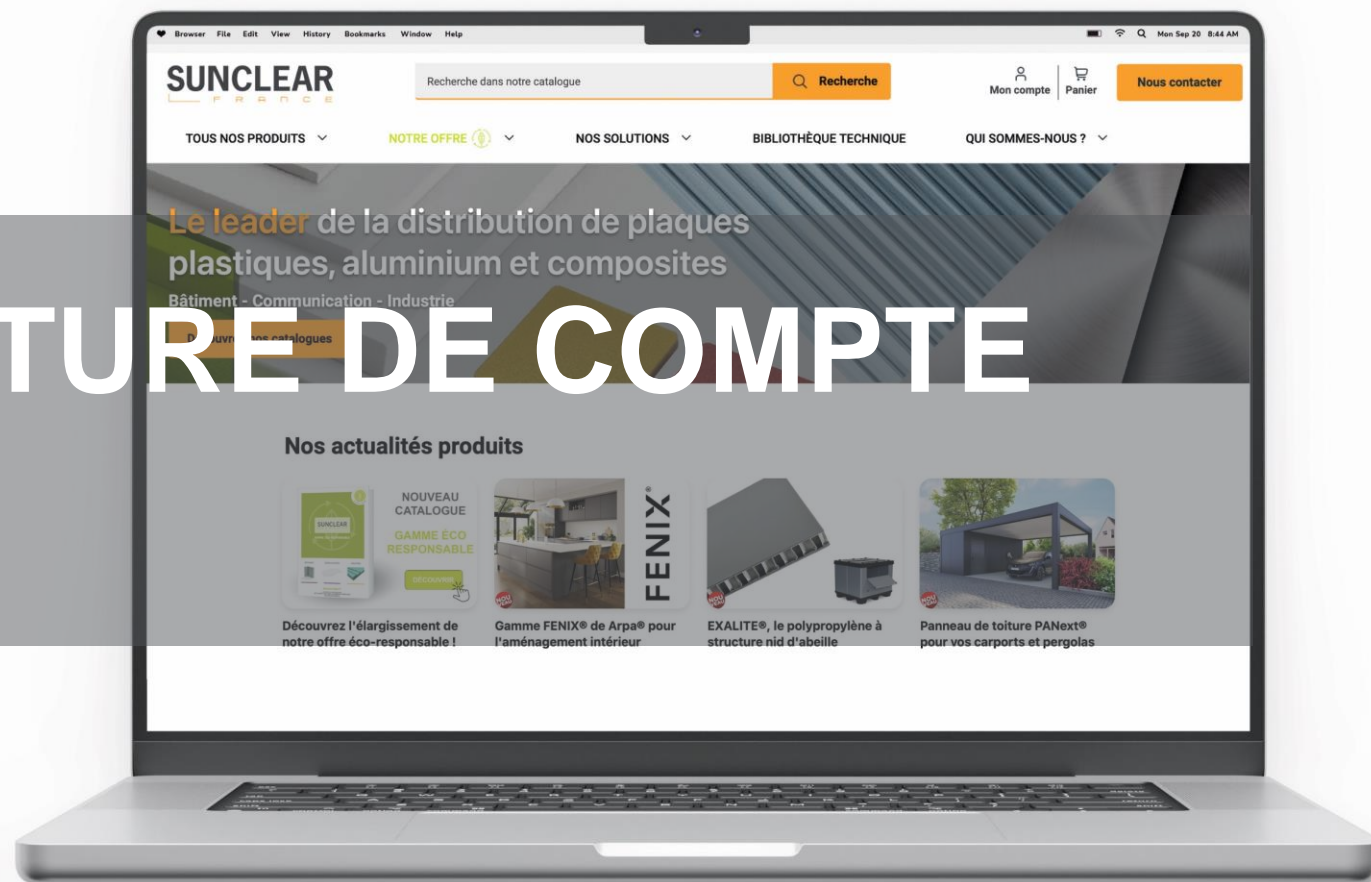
Browser File Edit View History Bookmarks Window Help

Mon Sep 20 8:44 AM

SUNCLEAR
FRANCE

Recherche dans notre catalogue

Recherche

Mon compte

Panier

Nous contacter

TOUS NOS PRODUITS

NOTRE OFFRE

NOS SOLUTIONS

BIBLIOTHÈQUE TECHNIQUE

QUI SOMMES-NOUS ?

Le leader de la distribution de plaques plastiques, aluminium et composites

Bâtiment - Communication - Industrie

D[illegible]uvr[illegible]os catalogues

TURE DE COMPTE

Nos actualités produits

NOUVEAU CATALOGUE

GAMME ÉCO RESPONSABLE

SUNCLEAR

DÉCOUVRIR

FENIX®

Découvrez l'élargissement de notre offre éco-responsable !

Gamme FENIX® de Arpa® pour l'aménagement intérieur

EXALITE®, le polypropylène à structure nid d'abeille

Panneau de toiture PANext® pour vos carports et pergolas